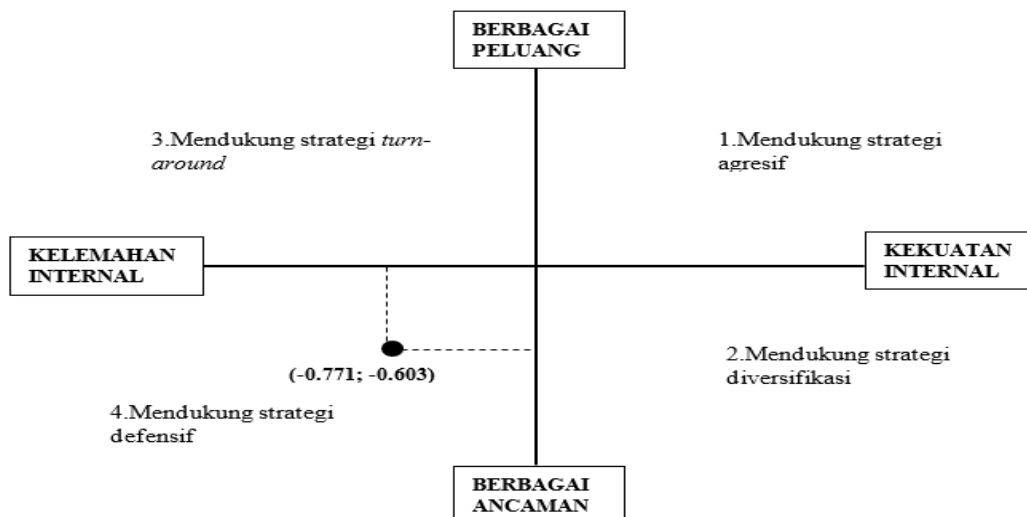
BERBAGAI PELUANG

3.Mendukung strategi *turn-around*

1.Mendukung strategi agresif

KELEMAHAN INTERNAL

KEKUATAN INTERNAL

(-0.771; -0.603)

2.Mendukung strategi diversifikasi

4.Mendukung strategi defensif

BERBAGAI ANCAMAN